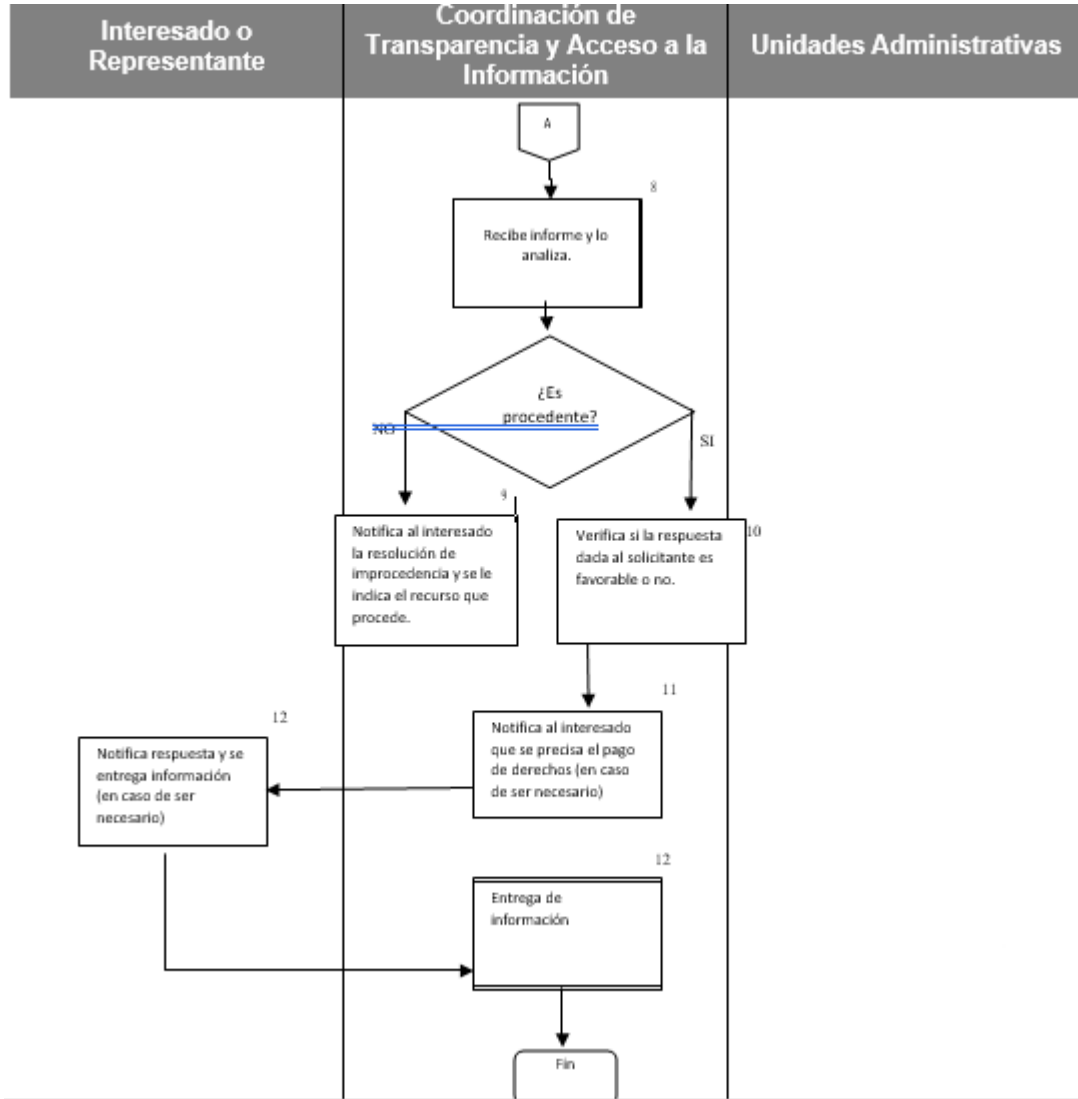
Interesado o Representante

Coordinación de Transparencia y Acceso a la Información

Unidades Administrativas

A

8

Recibe informe y lo analiza.

¿Es procedente?

NO

SI

9

Notifica al interesado la resolución de improcedencia y se le indica el recurso que procede.

10

Verifica si la respuesta dada al solicitante es favorable o no.

11

Notifica al interesado que se precisa el pago de derechos (en caso de ser necesario)

12

Notifica respuesta y se entrega información (en caso de ser necesario)

12

Entrega de información

Fin